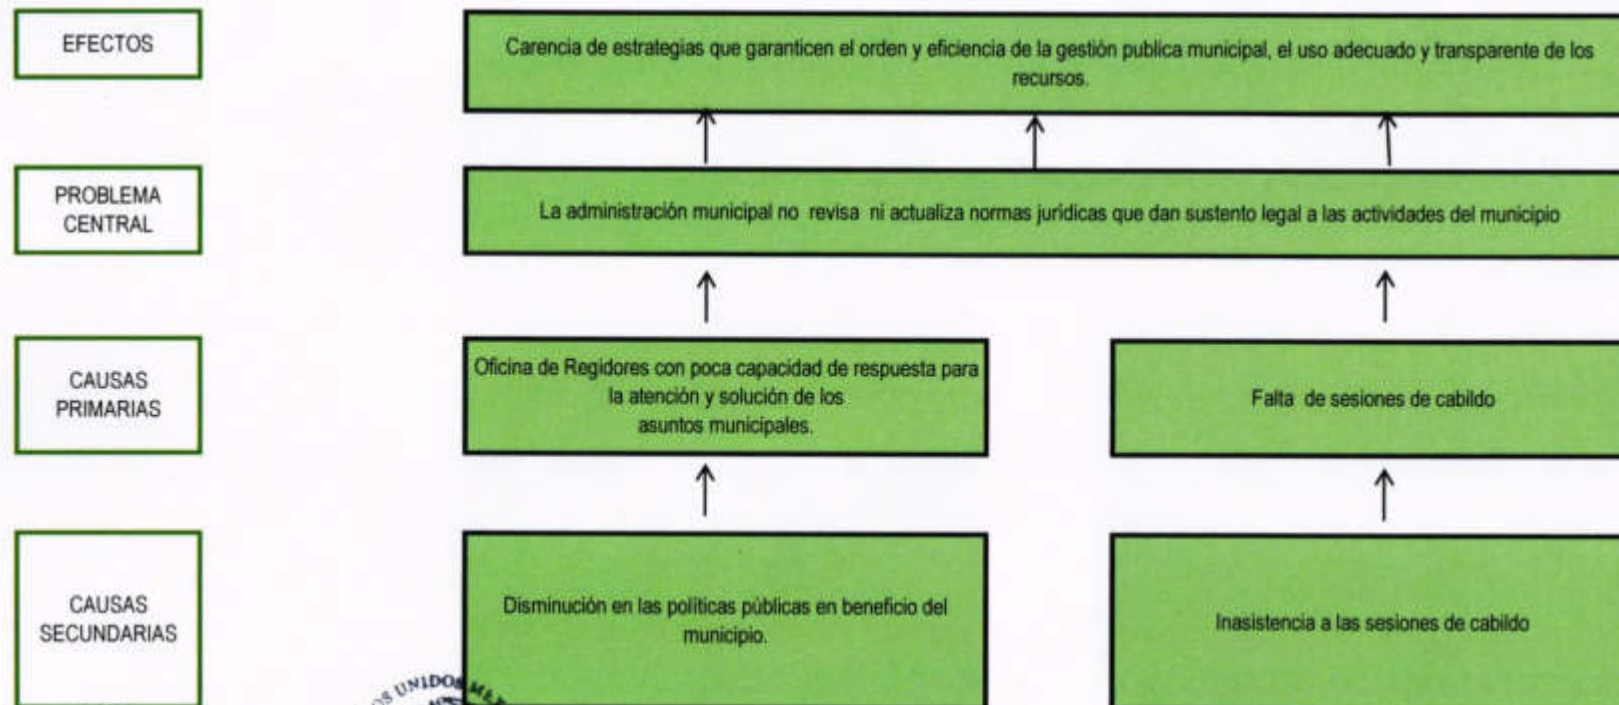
EFECTOS

Carencia de estrategias que garanticen el orden y eficiencia de la gestión publica municipal, el uso adecuado y transparente de los recursos.

PROBLEMA CENTRAL

La administración municipal no revisa ni actualiza normas jurídicas que dan sustento legal a las actividades del municipio

CAUSAS PRIMARIAS

Oficina de Regidores con poca capacidad de respuesta para la atención y solución de los asuntos municipales.

Falta de sesiones de cabildo

CAUSAS SECUNDARIAS

Disminución en las políticas públicas en beneficio del municipio.

Inasistencia a las sesiones de cabildo

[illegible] UNIDOS ME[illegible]